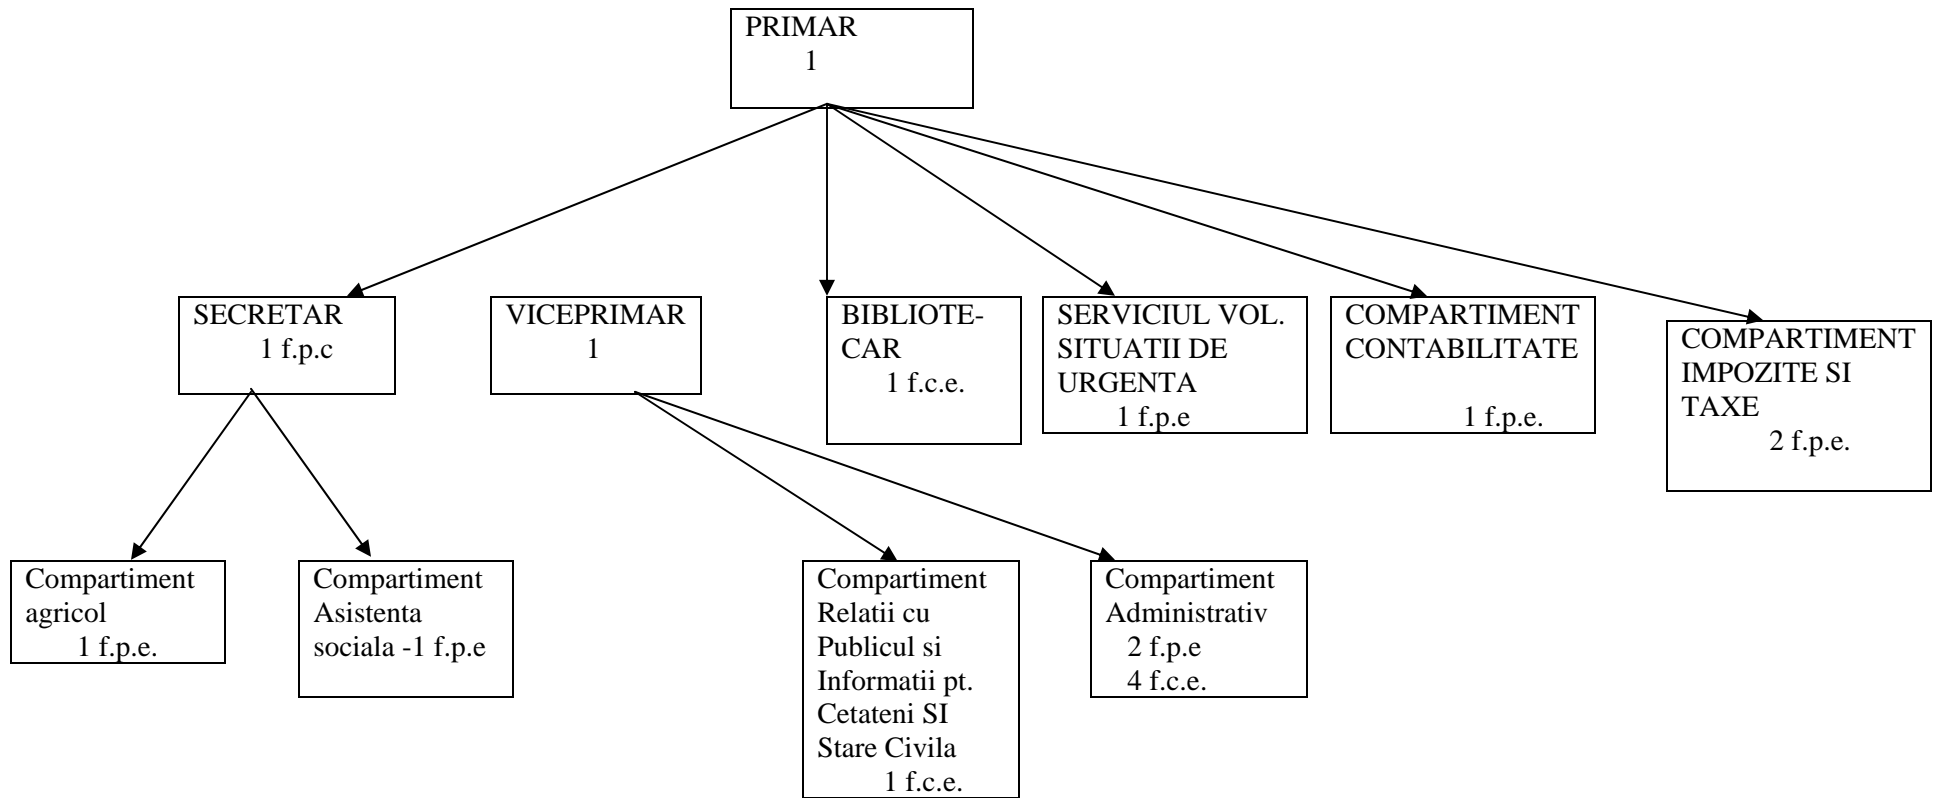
PRIMAR
1

SECRETAR
1 f.p.c

VICEPRIMAR
1

BIBLIOTECAR
1 f.c.e.

SERVICIUL VOL. SITUATII DE URGENTA
1 f.p.e

COMPARTIMENT CONTABILITATE
1 f.p.e.

COMPARTIMENT IMPOZITE SI TAXE
2 f.p.e.

Compartiment agricol
1 f.p.e.

Compartiment Asistenta sociala -1 f.p.e

Compartiment Relatii cu Publicul si Informatii pt. Cetateni SI Stare Civila
1 f.c.e.

Compartiment Administrativ
2 f.p.e
4 f.c.e.